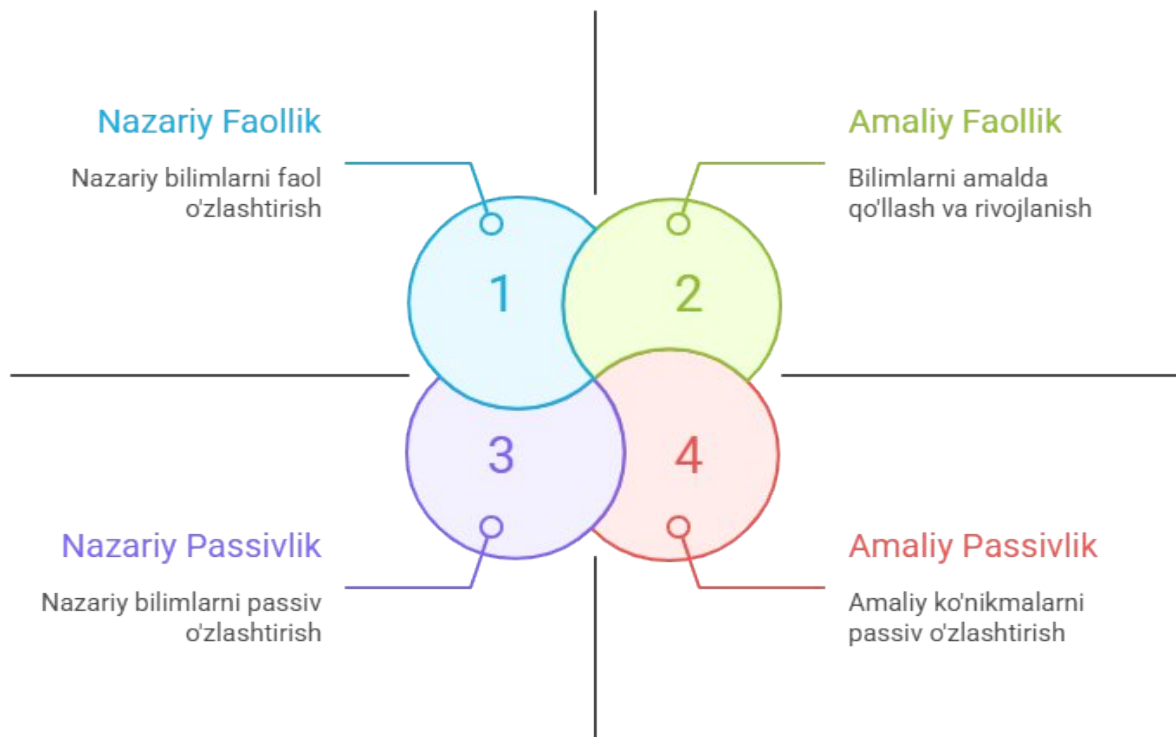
Nazariy Faollik

Nazariy bilimlarni faol o'zlashtirish

Amaliy Faollik

Bilimlarni amalda qo'llash va rivojlanish

1

2

3

4

Nazariy Passivlik

Nazariy bilimlarni passiv o'zlashtirish

Amaliy Passivlik

Amaliy ko'nikmalarni passiv o'zlashtirish